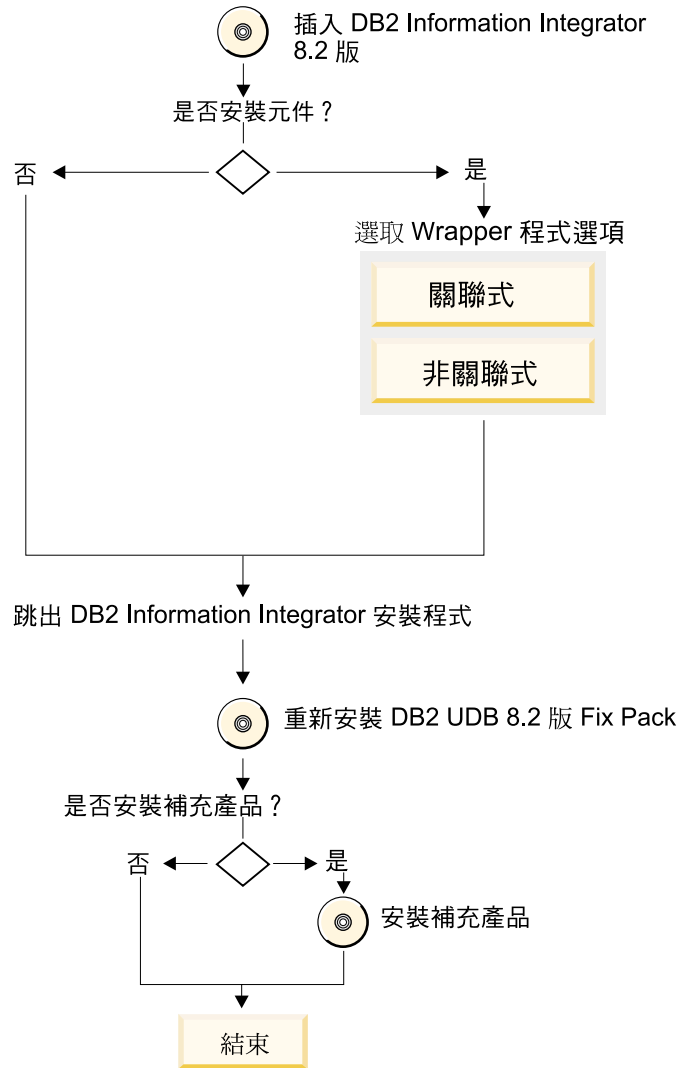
插入 DB2 Information Integrator 8.2 版

是否安裝元件？

否

是

選取 Wrapper 程式選項

關聯式

非關聯式

跳出 DB2 Information Integrator 安裝程式

重新安裝 DB2 UDB 8.2 版 Fix Pack

是否安裝補充產品？

否

是

安裝補充產品

結束